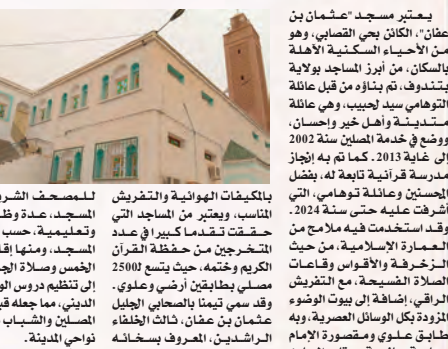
يعتبر مسجد "عثمان بن عفان"، الكائن بحي القصابي، وهو من الأحياء السكنية الآهلة بالسكان، من أبرز المساجد بولاية بتندوف، تم بناؤه من قبل عائلة التوهامي سيد لحبيب، وهي عائلة مندينة وأهل خير وإحسان، ووضع في خدمة المصلين سنة 2002 إلى غاية 2013. كما تم به إنجاز مدرسة قرآنية تابعة له، بفضل المحسنين وعائلة توهامي، التي أشرفت عليه حتى سنة 2024. وقد استخدمت فيه ملامح من العمارة الإسلامية، من حيث الزخرفة والأقواس وقاعات الصلاة الفسيحة، مع التفريش الراقي، إضافة إلى بيوت الوضوء المزودة بكل الوسائل العصرية، وبه طابق علوي ومقصورة الإمام

بالمكيفات الهوائية والتفريش المناسب، ويعتبر من المساجد التي حققت تقدما كبيرا في عدد المتخرجين من حفظة القرآن الكريم وختمه، حيث يتسع لـ2500 مصلي بطابقين أرضي وعلوي. وقد سمي تيمنا بالصحابي الجليل عثمان بن عفان، ثالث الخلفاء الراشدين، المعروف بسخائه

للمصحف الشر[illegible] المسجد، عدة وظ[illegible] وتعليمية، حسب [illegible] المسجد، ومنها إق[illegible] الخمس وصلاة الج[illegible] إلى تنظيم دروس الو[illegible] الديني، مما جعله قب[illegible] المصلين والشباب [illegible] نواحي المدينة.